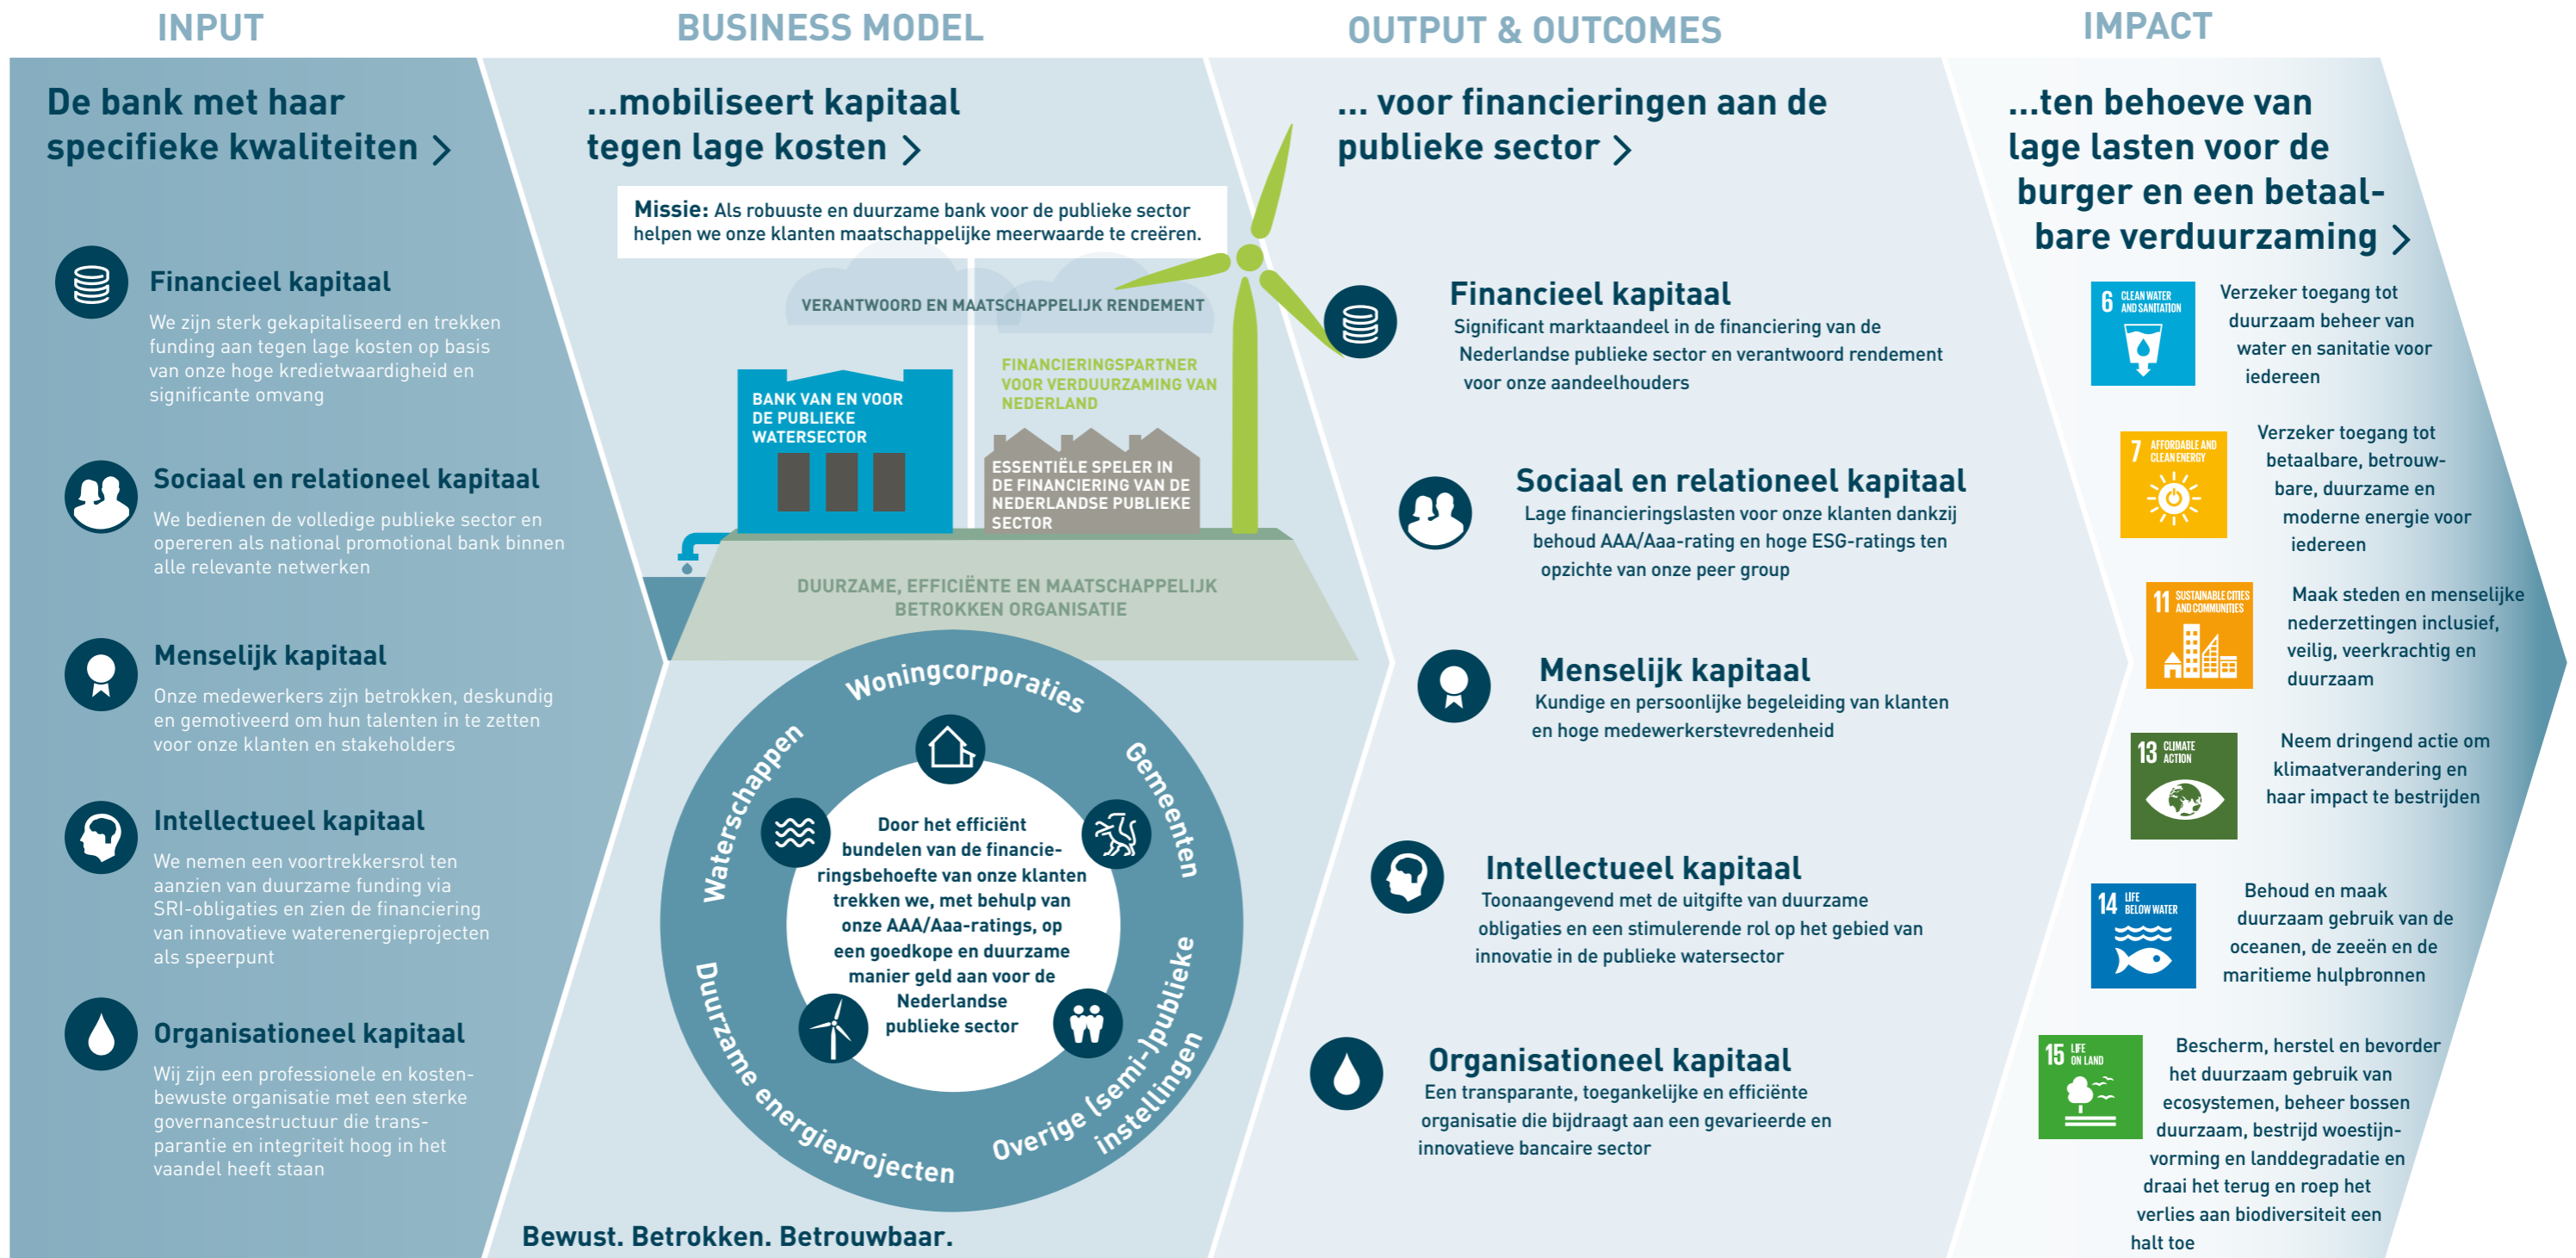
INPUT

De bank met haar specifieke kwaliteiten >

Financieel kapitaal
We zijn sterk gekapitaliseerd en trekken funding aan tegen lage kosten op basis van onze hoge kredietwaardigheid en significante omvang

Sociaal en relationeel kapitaal
We bedienen de volledige publieke sector en opereren als national promotional bank binnen alle relevante netwerken

Menselijk kapitaal
Onze medewerkers zijn betrokken, deskundig en gemotiveerd om hun talenten in te zetten voor onze klanten en stakeholders

Intellectueel kapitaal
We nemen een voortrekkersrol ten aanzien van duurzame funding via SRI-obligaties en zien de financiering van innovatieve waterenergieprojecten als speerpunt

Organisationeel kapitaal
Wij zijn een professionele en kostenbewuste organisatie met een sterke governancestructuur die transparantie en integriteit hoog in het vaandel heeft staan

BUSINESS MODEL

...mobiliseert kapitaal tegen lage kosten >

Missie: Als robuuste en duurzame bank voor de publieke sector helpen we onze klanten maatschappelijke meerwaarde te creëren.

VERANTWOORD EN MAATSCHAPPELIJK RENDEMENT

BANK VAN EN VOOR DE PUBLIEKE WATERSECTOR

FINANCIERINGSPARTNER VOOR VERDUURZAMING VAN NEDERLAND

ESSENTIËLE SPELER IN DE FINANCIERING VAN DE NEDERLANDSE PUBLIEKE SECTOR

DUURZAME, EFFICIËNTE EN MAATSCHAPPELIJK BETROKKEN ORGANISATIE

Woningcorporaties
Gemeenten
Overige (semi-)publieke instellingen
Duurzame energieprojecten
Waterschappen

Door het efficiënt bundelen van de financieringsbehoefte van onze klanten trekken we, met behulp van onze AAA/Aaa-ratings, op een goedkope en duurzame manier geld aan voor de Nederlandse publieke sector

Bewust. Betrokken. Betrouwbaar.

OUTPUT & OUTCOMES

... voor financieringen aan de publieke sector >

Financieel kapitaal
Significant marktaandeel in de financiering van de Nederlandse publieke sector en verantwoord rendement voor onze aandeelhouders

Sociaal en relationeel kapitaal
Lage financieringslasten voor onze klanten dankzij behoud AAA/Aaa-rating en hoge ESG-ratings ten opzichte van onze peer group

Menselijk kapitaal
Kundige en persoonlijke begeleiding van klanten en hoge medewerkerstevredenheid

Intellectueel kapitaal
Toonaangevend met de uitgifte van duurzame obligaties en een stimulerende rol op het gebied van innovatie in de publieke watersector

Organisationeel kapitaal
Een transparante, toegankelijke en efficiënte organisatie die bijdraagt aan een gevarieerde en innovatieve bancaire sector

IMPACT

...ten behoeve van lage lasten voor de burger en een betaalbare verduurzaming >

6 CLEAN WATER AND SANITATION
Verzeker toegang tot duurzaam beheer van water en sanitatie voor iedereen

7 AFFORDABLE AND CLEAN ENERGY
Verzeker toegang tot betaalbare, betrouwbare, duurzame en moderne energie voor iedereen

11 SUSTAINABLE CITIES AND COMMUNITIES
Maak steden en menselijke nederzettingen inclusief, veilig, veerkrachtig en duurzaam

13 CLIMATE ACTION
Neem dringend actie om klimaatverandering en haar impact te bestrijden

14 LIFE BELOW WATER
Behoud en maak duurzaam gebruik van de oceanen, de zeeën en de maritieme hulpbronnen

15 LIFE ON LAND
Bescherm, herstel en bevorder het duurzaam gebruik van ecosystemen, beheer bossen duurzaam, bestrijd woestijnvorming en landdegradatie en draai het terug en roep het verlies aan biodiversiteit een halt toe